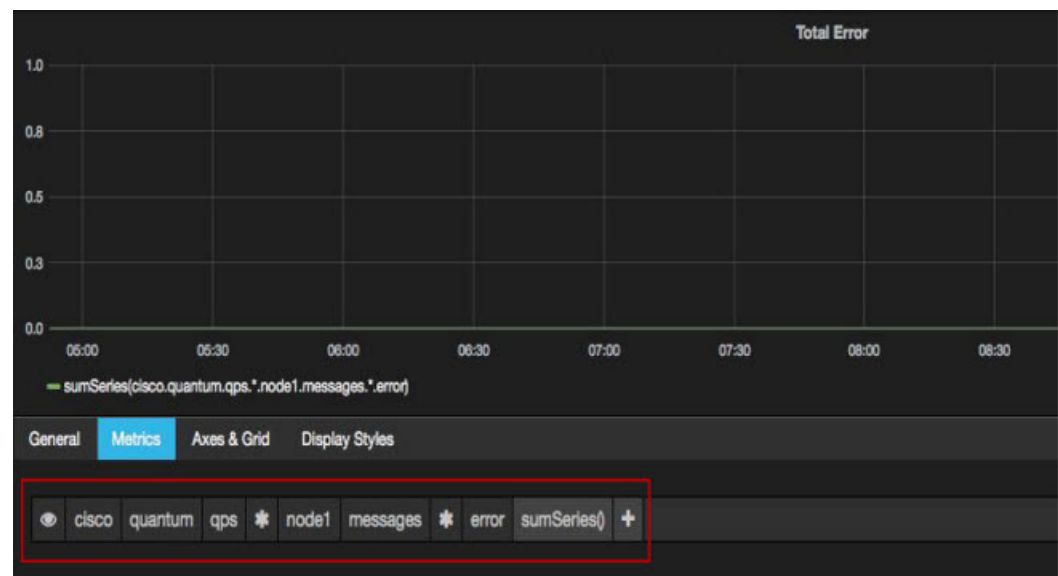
Total Error

1.0
0.8
0.5
0.3
0.0

05:00 05:30 06:00 06:30 07:00 07:30 08:00 08:30

sumSeries(cisco.quantum.qps.*.node1.messages.*.error)

General Metrics Axes & Grid Display Styles

cisco quantum qps * node1 messages * error sumSeries() +